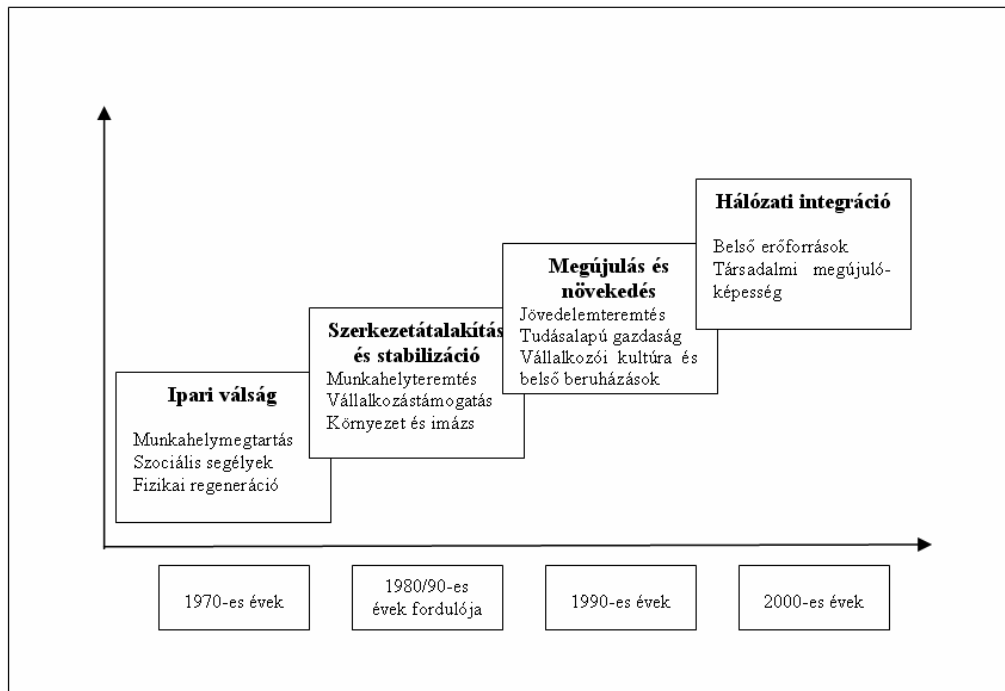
Ipari válság

Munkahelymegtartás
Szociális segélyek
Fizikai regeneráció

Szerkezetátalakítás és stabilizáció

Munkahelyteremtés
Vállalkozástámogatás
Környezet és imázs

Megújulás és növekedés

Jövedelemteremtés
Tudásalapú gazdaság
Vállalkozói kultúra és belső beruházások

Hálózati integráció

Belső erőforrások
Társadalmi megújuló-képesség

1970-es évek

1980/90-es évek fordulója

1990-es évek

2000-es évek